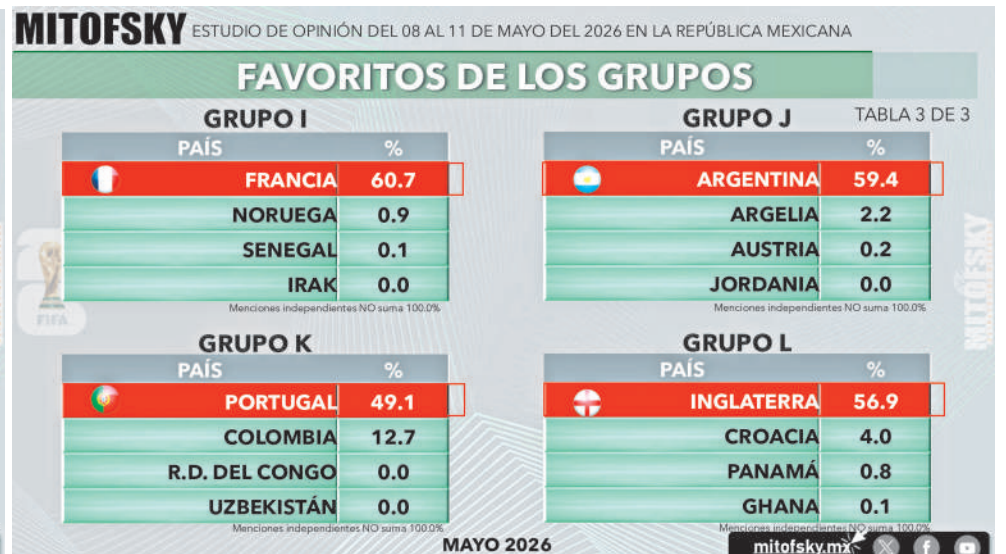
MITOFSKY ESTUDIO DE OPINIÓN DEL 08 AL 11 DE MAYO DEL 2026 EN LA REPÚBLICA MEXICANA

FAVORITOS DE LOS GRUPOS

TABLA 3 DE 3

GRUPO I

| PAÍS | % |
|---|---|
| FRANCIA | 60.7 |
| NORUEGA | 0.9 |
| SENEGAL | 0.1 |
| IRAK | 0.0 |

Menciones independientes NO suma 100.0%

GRUPO J

| PAÍS | % |
|---|---|
| ARGENTINA | 59.4 |
| ARGELIA | 2.2 |
| AUSTRIA | 0.2 |
| JORDANIA | 0.0 |

Menciones independientes NO suma 100.0%

GRUPO K

| PAÍS | % |
|---|---|
| PORTUGAL | 49.1 |
| COLOMBIA | 12.7 |
| R.D. DEL CONGO | 0.0 |
| UZBEKISTÁN | 0.0 |

Menciones independientes NO suma 100.0%

GRUPO L

| PAÍS | % |
|---|---|
| INGLATERRA | 56.9 |
| CROACIA | 4.0 |
| PANAMÁ | 0.8 |
| GHANA | 0.1 |

Menciones independientes NO suma 100.0%

FIFA

MITOFSKY

MAYO 2026

mitofsky.mx